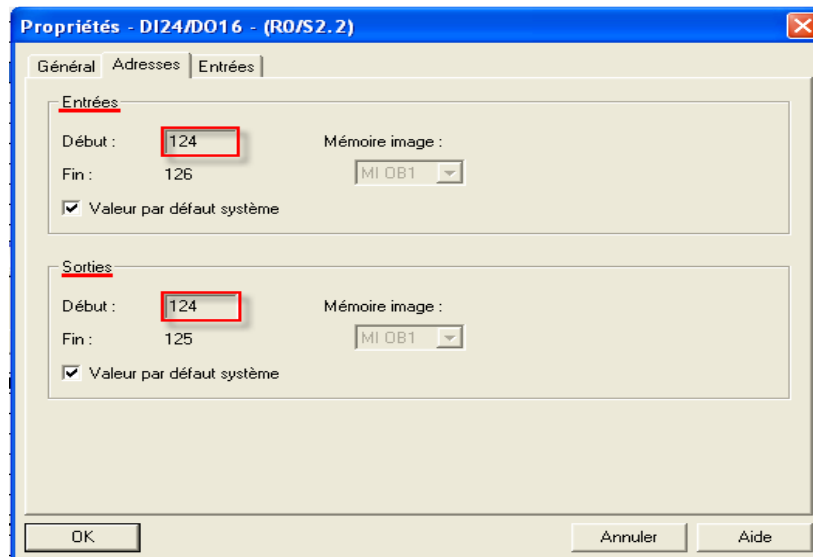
Propriétés - DI24/DO16 - (R0/S2.2)

Général | Adresses | Entrées

Entrées

Début : 124

Mémoire image :

Fin : 126

MI OB1

Valeur par défaut système

Sorties

Début : 124

Mémoire image :

Fin : 125

MI OB1

Valeur par défaut système

OK

Annuler

Aide